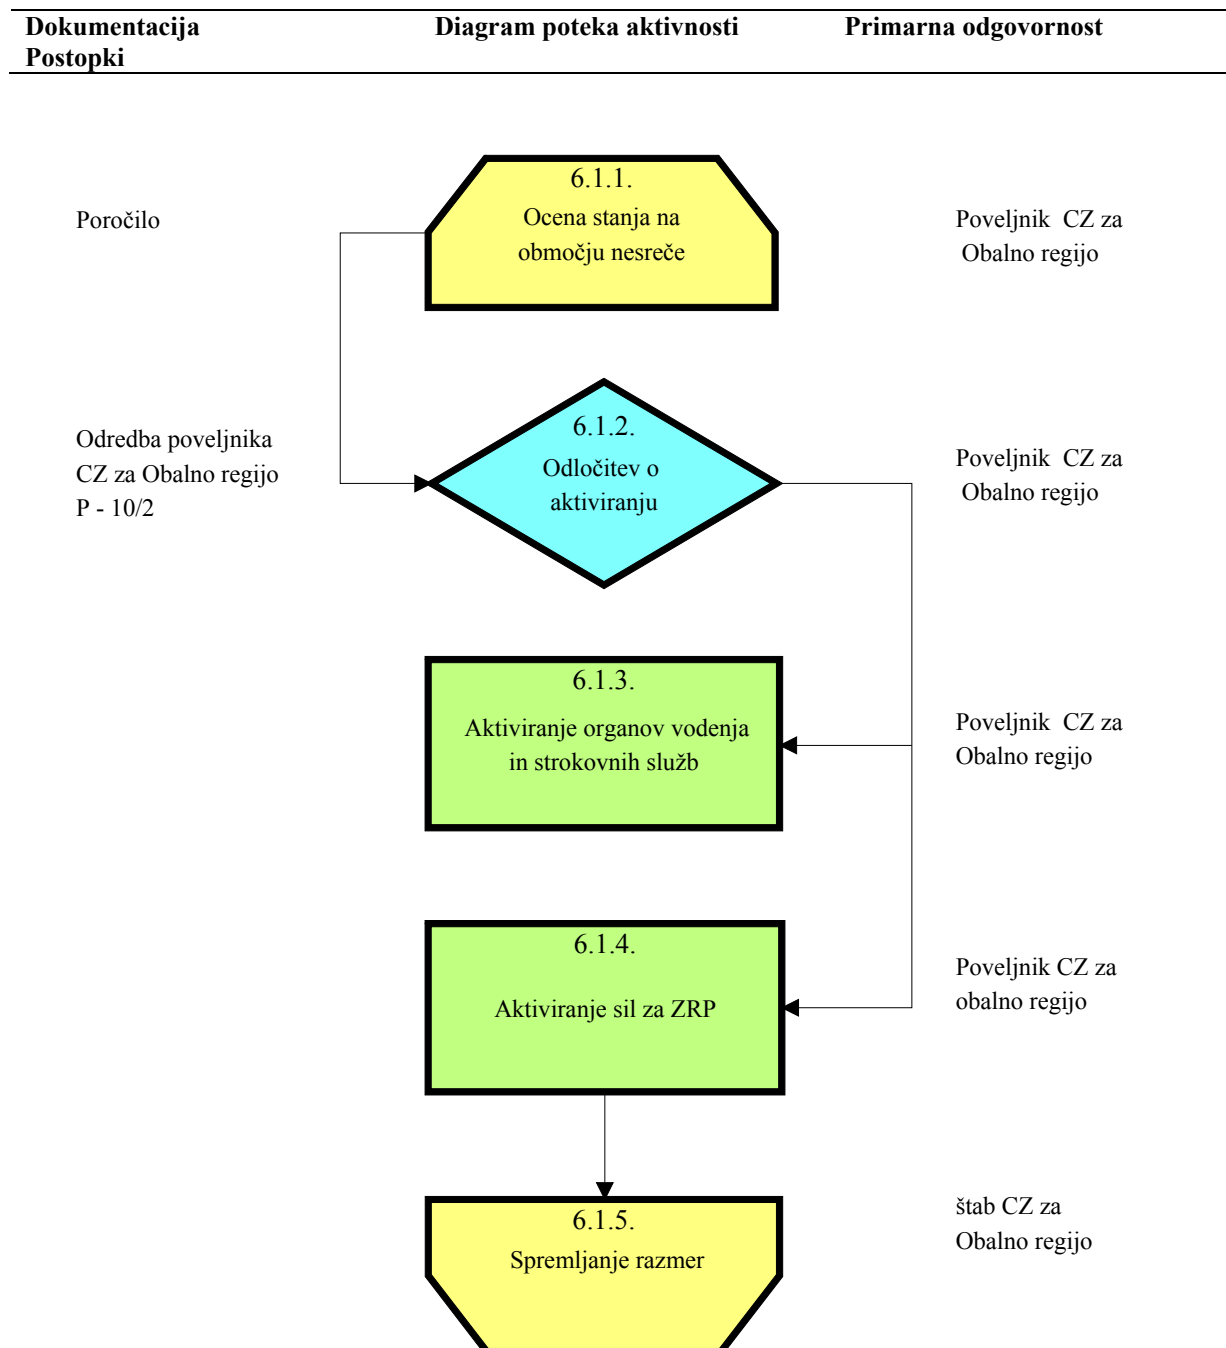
Dokumentacija Postopki

Diagram poteka aktivnosti

Primarna odgovornost

Poročilo

6.1.1.
Ocena stanja na območju nesreče

Poveljnik CZ za Obalno regijo

Odredba poveljnika CZ za Obalno regijo P - 10/2

6.1.2.
Odločitev o aktiviranju

Poveljnik CZ za Obalno regijo

6.1.3.
Aktiviranje organov vodenja in strokovnih služb

Poveljnik CZ za Obalno regijo

6.1.4.
Aktiviranje sil za ZRP

Poveljnik CZ za obalno regijo

6.1.5.
Spremljanje razmer

štab CZ za Obalno regijo